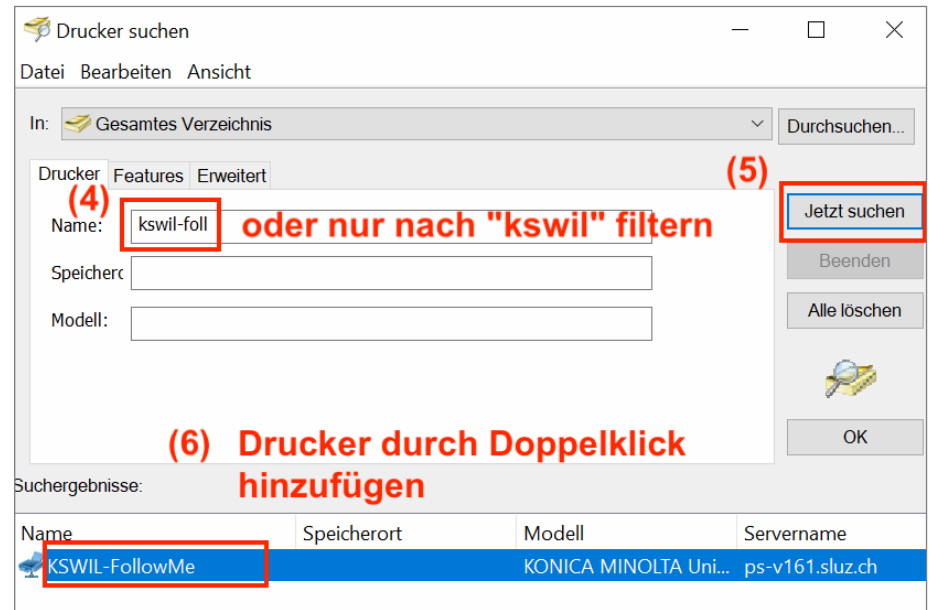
Drucker suchen

Datei Bearbeiten Ansicht

In: Gesamtes Verzeichnis

Durchsuchen...

Drucker Features Erweitert

(4)

Name: kswil-foll

oder nur nach "kswil" filtern

Speichero

Modell:

(5)

Jetzt suchen

Beenden

Alle löschen

OK

(6) Drucker durch Doppelklick hinzufügen

Suchergebnisse:

| Name | Speicherort | Modell | Servername |
|---|---|---|---|
| KSWIL-FollowMe | | KONICA MINOLTA Uni... | ps-v161.sluz.ch |